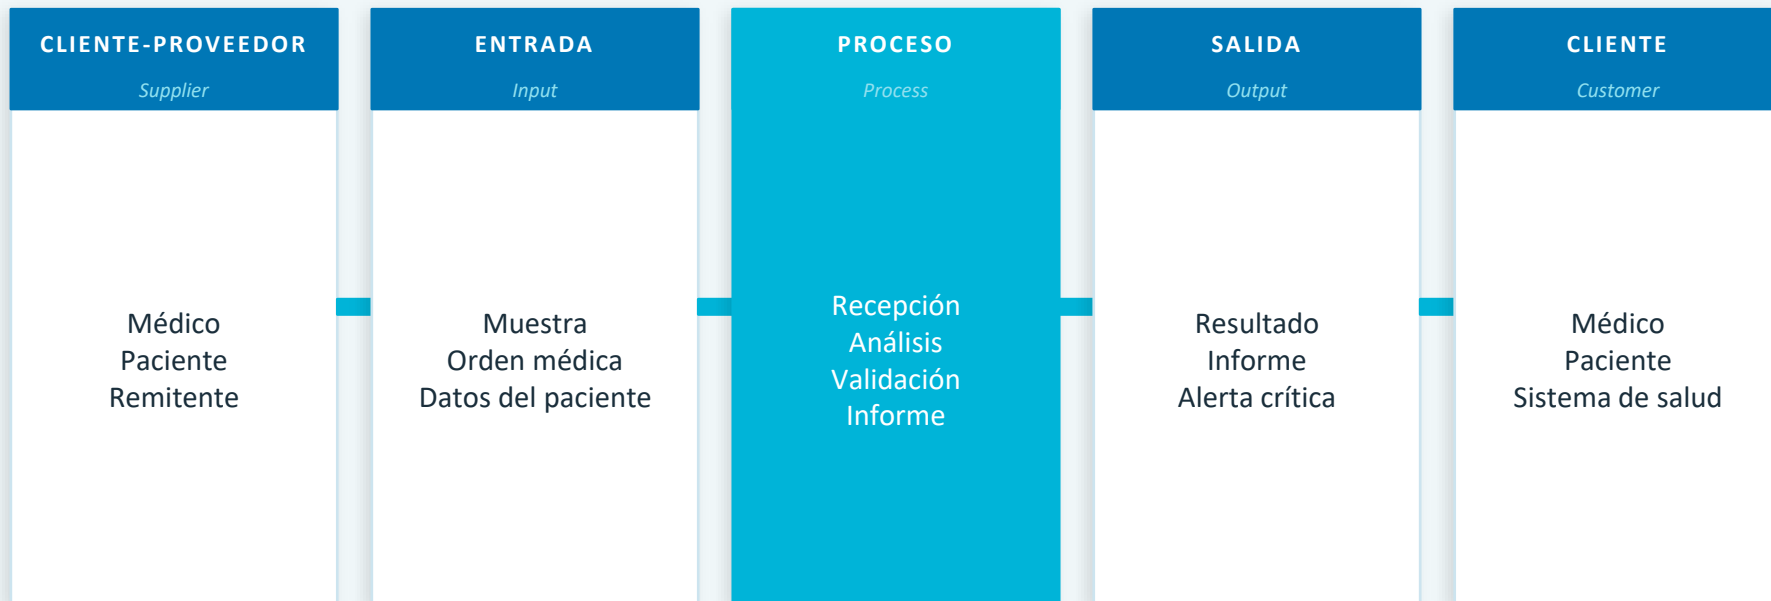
CLIENTE-PROVEEDOR
Supplier

Médico
Paciente
Remitente

ENTRADA
Input

Muestra
Orden médica
Datos del paciente

PROCESO
Process

Recepción
Análisis
Validación
Informe

SALIDA
Output

Resultado
Informe
Alerta crítica

CLIENTE
Customer

Médico
Paciente
Sistema de salud